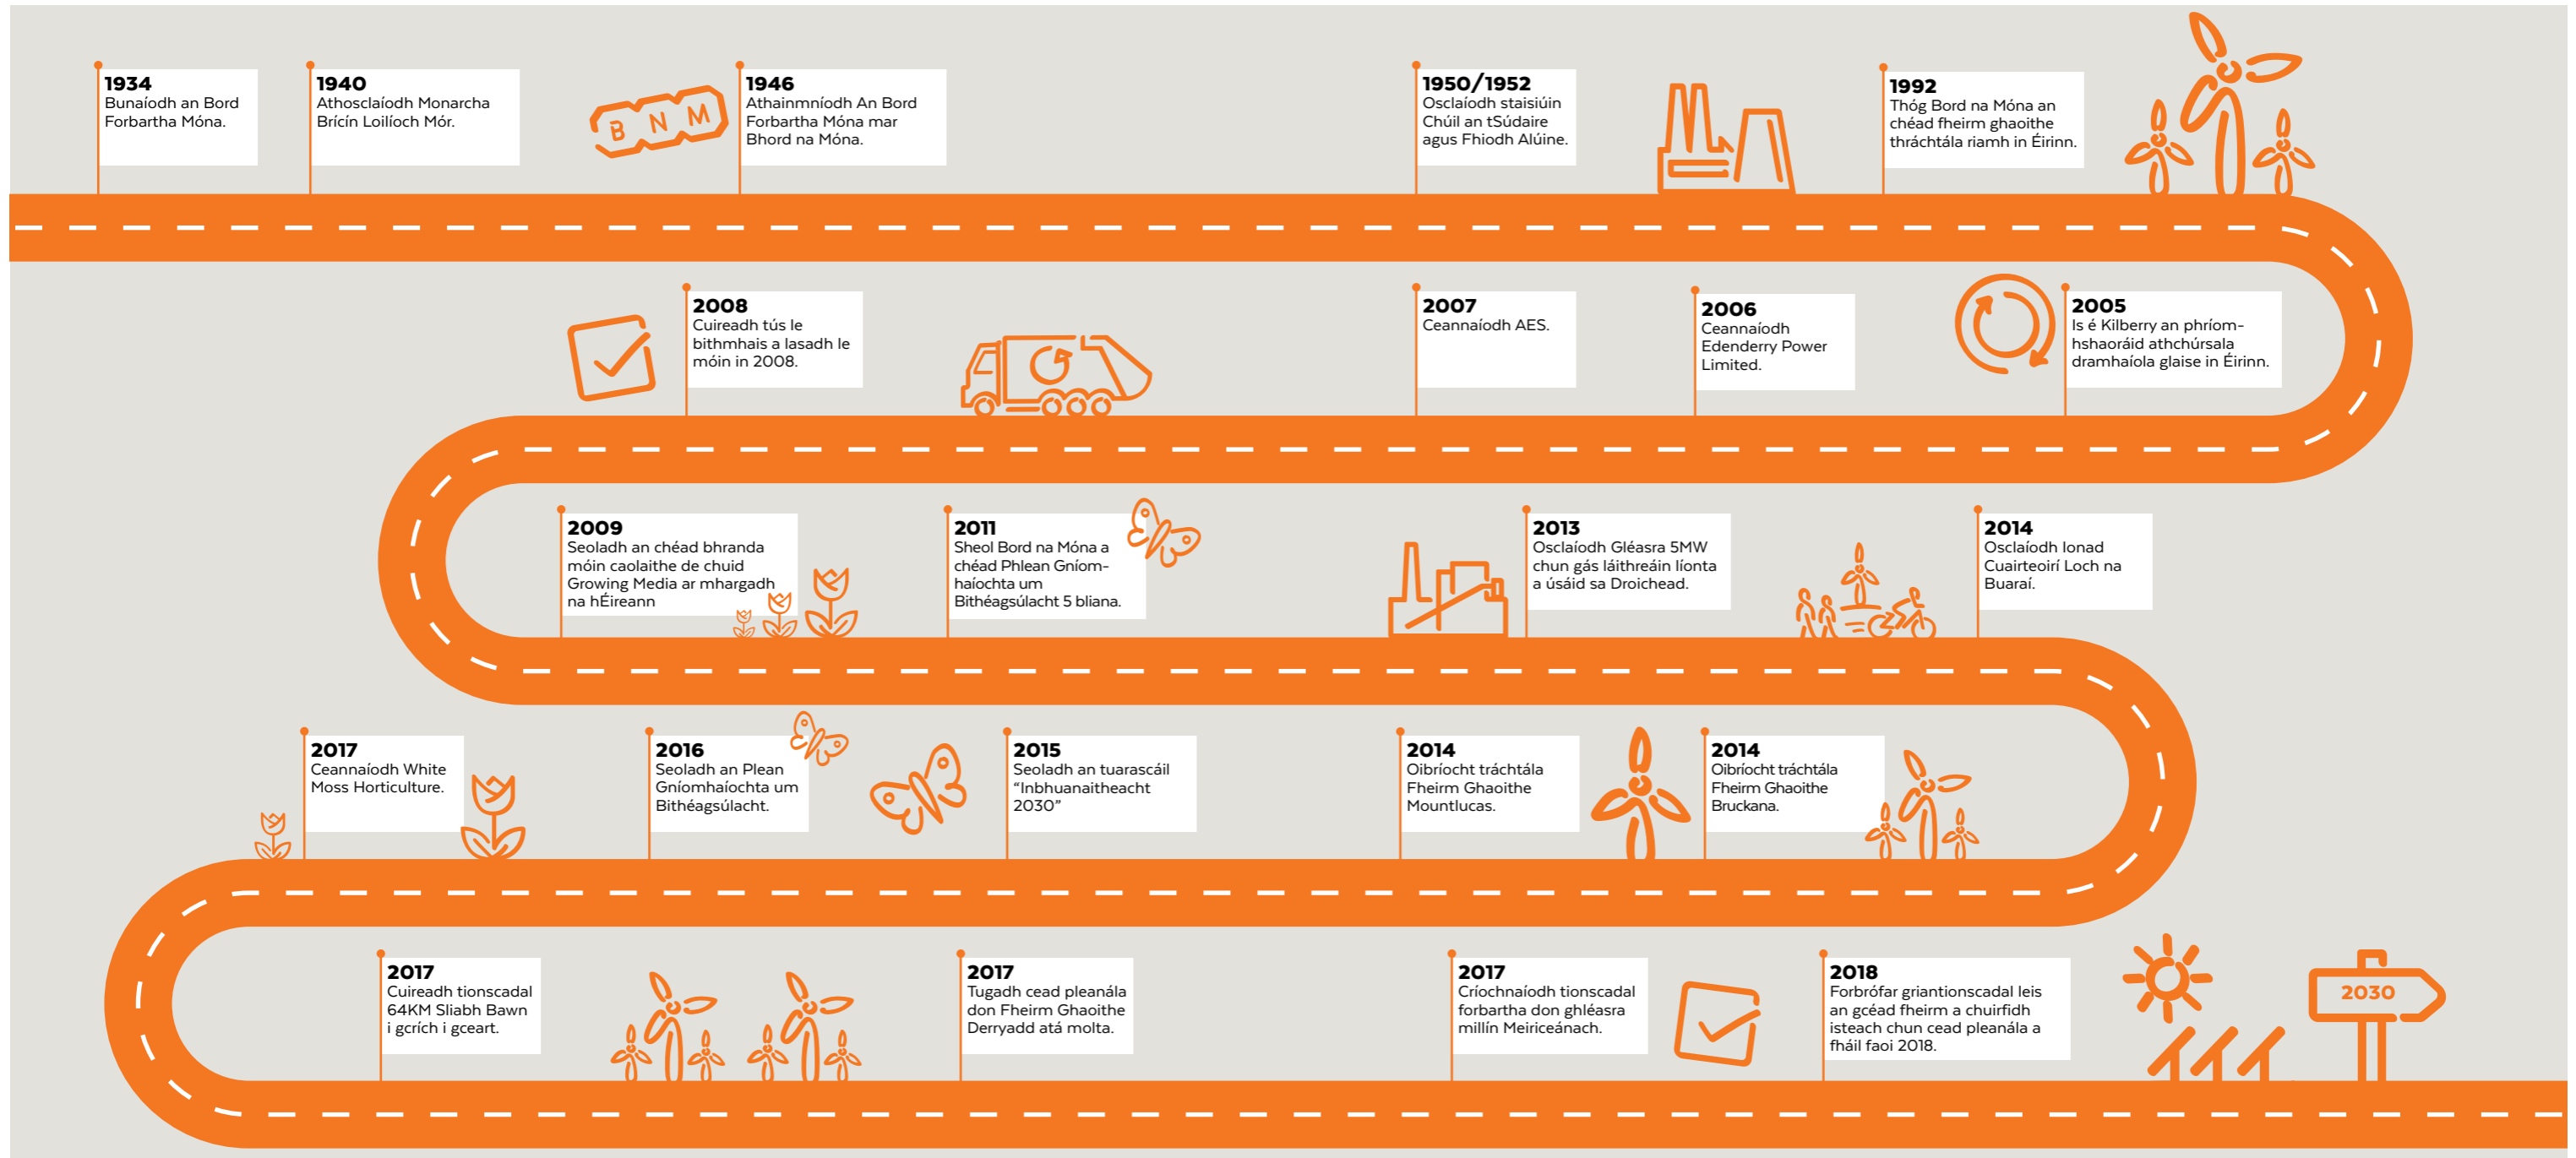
1934
Bunaíodh an Bord Forbartha Móna.

1940
Athosclaíodh Monarcha Brícín Loilíoch Mór.

B N M

1946
Athainmníodh An Bord Forbartha Móna mar Bhord na Móna.

1950/1952
Osclaíodh staisiúin Chúil an tSúdaire agus Fhiodh Alúine.

1992
Thóg Bord na Móna an chéad fheirm ghaoithe thráchtála riamh in Éirinn.

2008
Cuireadh tús le bithmhais a lasadh le móin in 2008.

2007
Ceannaíodh AES.

2006
Ceannaíodh Edenderry Power Limited.

2005
Is é Kilberry an phríomhshaoráid athchúrsala dramhaíola glaise in Éirinn.

2009
Seoladh an chéad bhranda móin caolaithe de chuid Growing Media ar mhargadh na hÉireann

2011
Sheol Bord na Móna a chéad Phlean Gníomhaíochta um Bithéagsúlacht 5 bliana.

2013
Osclaíodh Gléasra 5MW chun gás láithreáin líonta a úsáid sa Droichead.

2014
Osclaíodh Ionad Cuairteoirí Loch na Buaraí.

2017
Ceannaíodh White Moss Horticulture.

2016
Seoladh an Plean Gníomhaíochta um Bithéagsúlacht.

2015
Seoladh an tuarascáil “Inbhuanaitheacht 2030”

2014
Oibríocht tráchtála Fheirm Ghaoithe Mountlucas.

2014
Oibríocht tráchtála Fheirm Ghaoithe Bruckana.

2017
Cuireadh tionscadal 64KM Sliabh Bawn i gcrích i gceart.

2017
Tugadh cead pleanála don Fheirm Ghaoithe Derryadd atá molta.

2017
Críochnaíodh tionscadal forbartha don ghléasra millín Meiriceánach.

2018
Forbrófar griantionscadal leis an gcéad fheirm a chuirfidh isteach chun cead pleanála a fháil faoi 2018.

2030